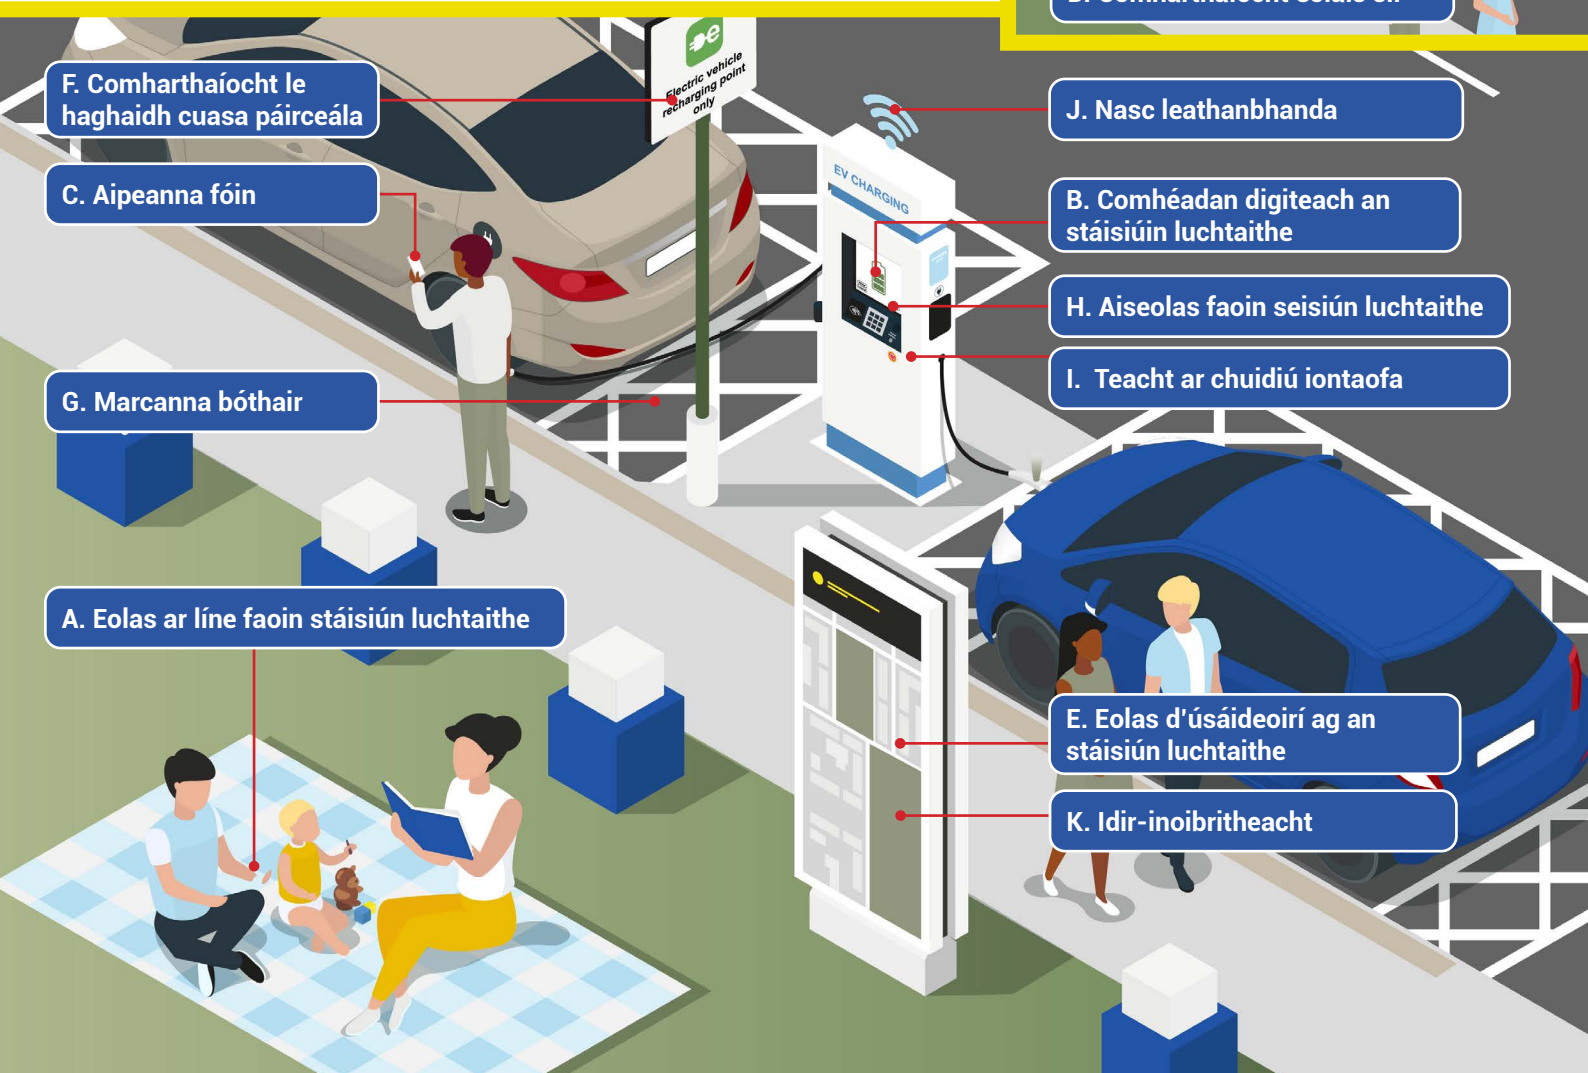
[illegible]

F. Comharthaíocht le haghaidh cuasa páirceála

Electric vehicle recharging point only

J. Nasc leathanbhanda

EV CHARGING

C. Aipeanna fóin

B. Comhéadan digiteach an stáisiúin luchtaithe

H. Aiseolas faoin seisiún luchtaithe

I. Teacht ar chuidiú iontaofa

G. Marcanna bóthair

A. Eolas ar líne faoin stáisiún luchtaithe

E. Eolas d'úsáideoirí ag an stáisiún luchtaithe

K. Idir-inoibritheacht